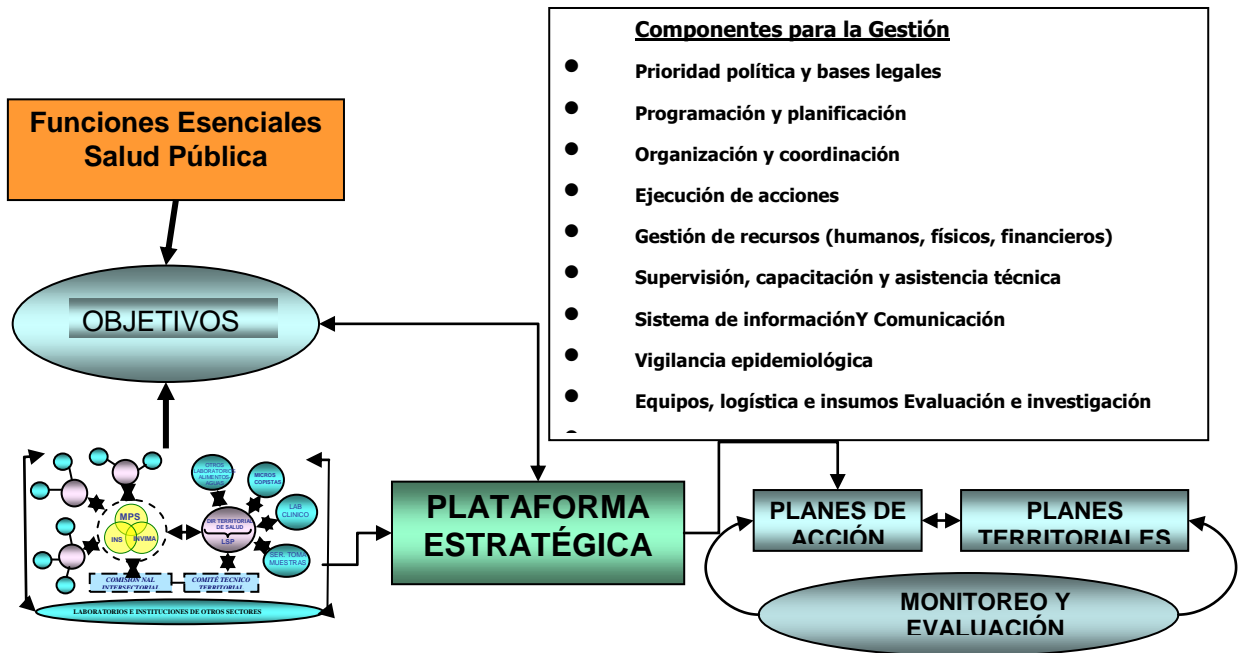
Funciones Esenciales Salud Pública

OBJETIVOS

Componentes para la Gestión

Prioridad política y bases legales

Programación y planificación

Organización y coordinación

Ejecución de acciones

Gestión de recursos (humanos, físicos, financieros)

Supervisión, capacitación y asistencia técnica

Sistema de informaciónY Comunicación

Vigilancia epidemiológica

Equipos, logística e insumos Evaluación e investigación

MPS

INS

INVIMA

OTROS LABORATORIOS ALIMENTOS AGUAS

MICROS COPISTAS

DIR TERRITORIAL DE SALUD

LSP

LAB CLINICO

SER. TOMA MUESTRAS

COMISION NAL INTERSECTORIAL

COMITÉ TECNICO TERRITORIAL

LABORATORIOS E INSTITUCIONES DE OTROS SECTORES

PLATAFORMA ESTRATÉGICA

PLANES DE ACCIÓN

PLANES TERRITORIALES

MONITOREO Y EVALUACIÓN